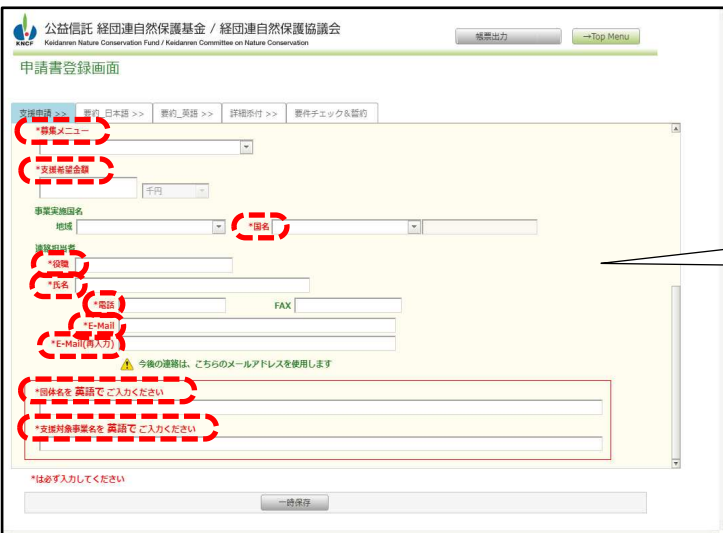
KNCF 公益信託 経団連自然保護基金 / 経団連自然保護協議会
Keidanren Nature Conservation Fund / Keidanren Committee on Nature Conservation

帳票出力 →Top Menu

申請書登録画面

支援申請 >> 要約_日本語 >> 要約_英語 >> 詳細添付 >> 要件チェック&誓約

*募集メニュー

*支援希望金額
千円

事業実施国名
地域 *国名

連絡担当者
*役職
*氏名
*電話 FAX
*E-Mail
*E-Mail(再入力)
今後の連絡は、こちらのメールアドレスを使用します

*団体名を 英語で ご入力ください

*支援対象事業名を 英語で ご入力ください

*は必ず入力してください

一時保存